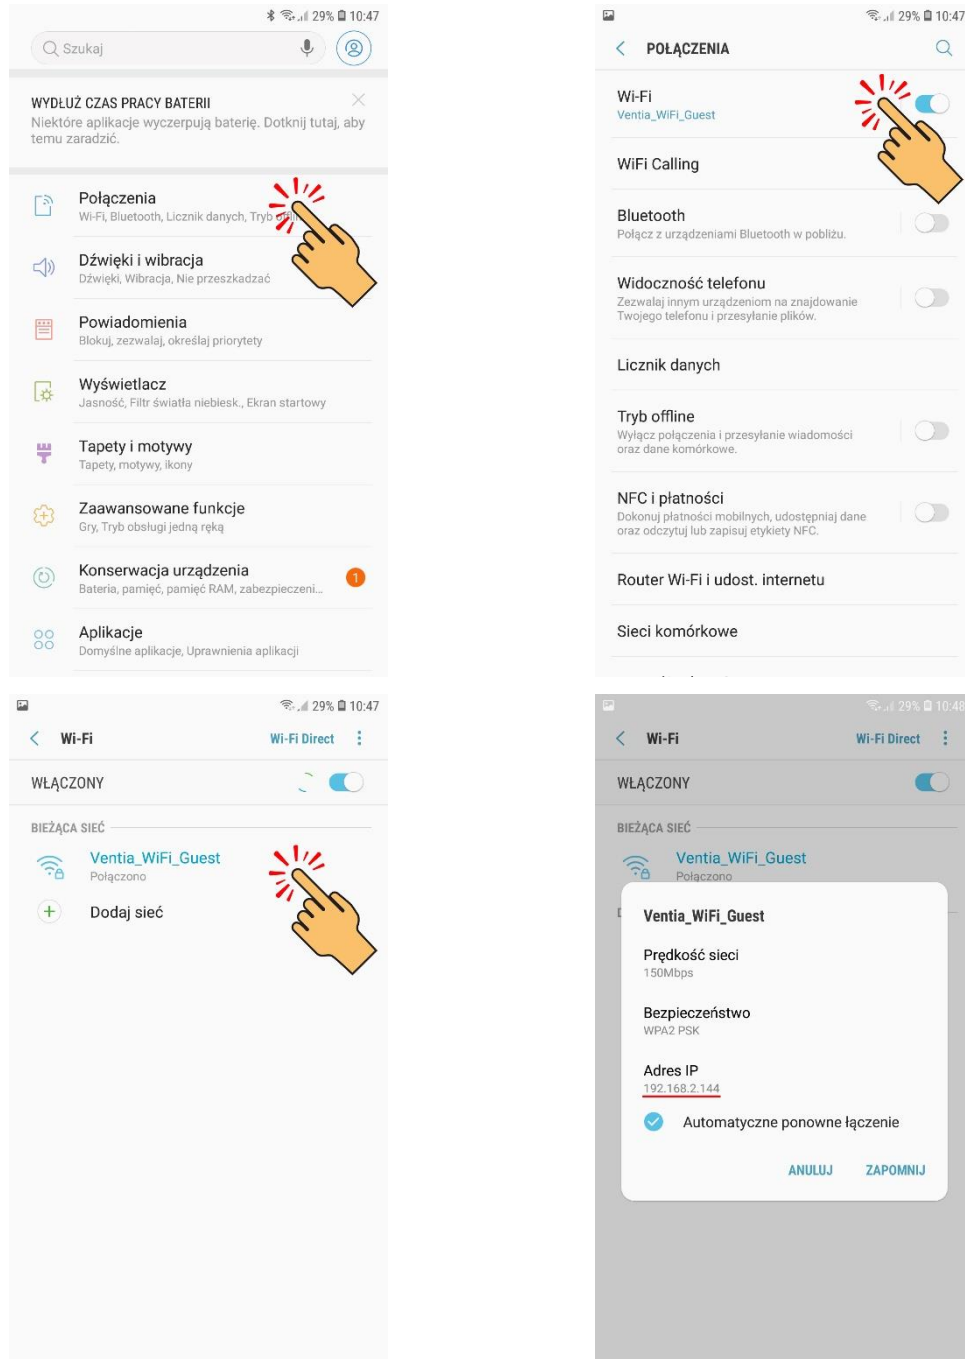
29% 10:47

Szukaj

WYDŁUŻ CZAS PRACY BATERII
Niektóre aplikacje wyczerpują baterię. Dotknij tutaj, aby temu zaradzić.

Połączenia
Wi-Fi, Bluetooth, Licznik danych, Tryb off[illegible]

Dźwięki i wibracja
Dźwięki, Wibracja, Nie przeszkadzać

Powiadomienia
Blokuj, zezwalaj, określaj priorytety

Wyświetlacz
Jasność, Filtr światła niebiesk., Ekran startowy

Tapety i motywy
Tapety, motywy, ikony

Zaawansowane funkcje
Gry, Tryb obsługi jedną ręką

Konserwacja urządzenia
Bateria, pamięć, pamięć RAM, zabezpieczeni...
1

Aplikacje
Domyślne aplikacje, Uprawnienia aplikacji

29% 10:47

POŁĄCZENIA

Wi-Fi
Ventia_WiFi_Guest

WiFi Calling

Bluetooth
Połącz z urządzeniami Bluetooth w pobliżu.

Widoczność telefonu
Zezwalaj innym urządzeniom na znajdowanie Twojego telefonu i przesyłanie plików.

Licznik danych

Tryb offline
Wyłącz połączenia i przesyłanie wiadomości oraz dane komórkowe.

NFC i płatności
Dokonuj płatności mobilnych, udostępniaj dane oraz odczytuj lub zapisuj etykiety NFC.

Router Wi-Fi i udost. internetu

Sieci komórkowe

29% 10:47

Wi-Fi
Wi-Fi Direct

WŁĄCZONY

BIEŻĄCA SIEĆ

Ventia_WiFi_Guest
Połączono

Dodaj sieć

29% 10:48

Wi-Fi
Wi-Fi Direct

WŁĄCZONY

BIEŻĄCA SIEĆ

Ventia_WiFi_Guest
Połączono

Ventia_WiFi_Guest

Prędkość sieci
150Mbps

Bezpieczeństwo
WPA2 PSK

Adres IP
192.168.2.144

Automatyczne ponowne łączenie

ANULUJ
ZAPOMNIJ